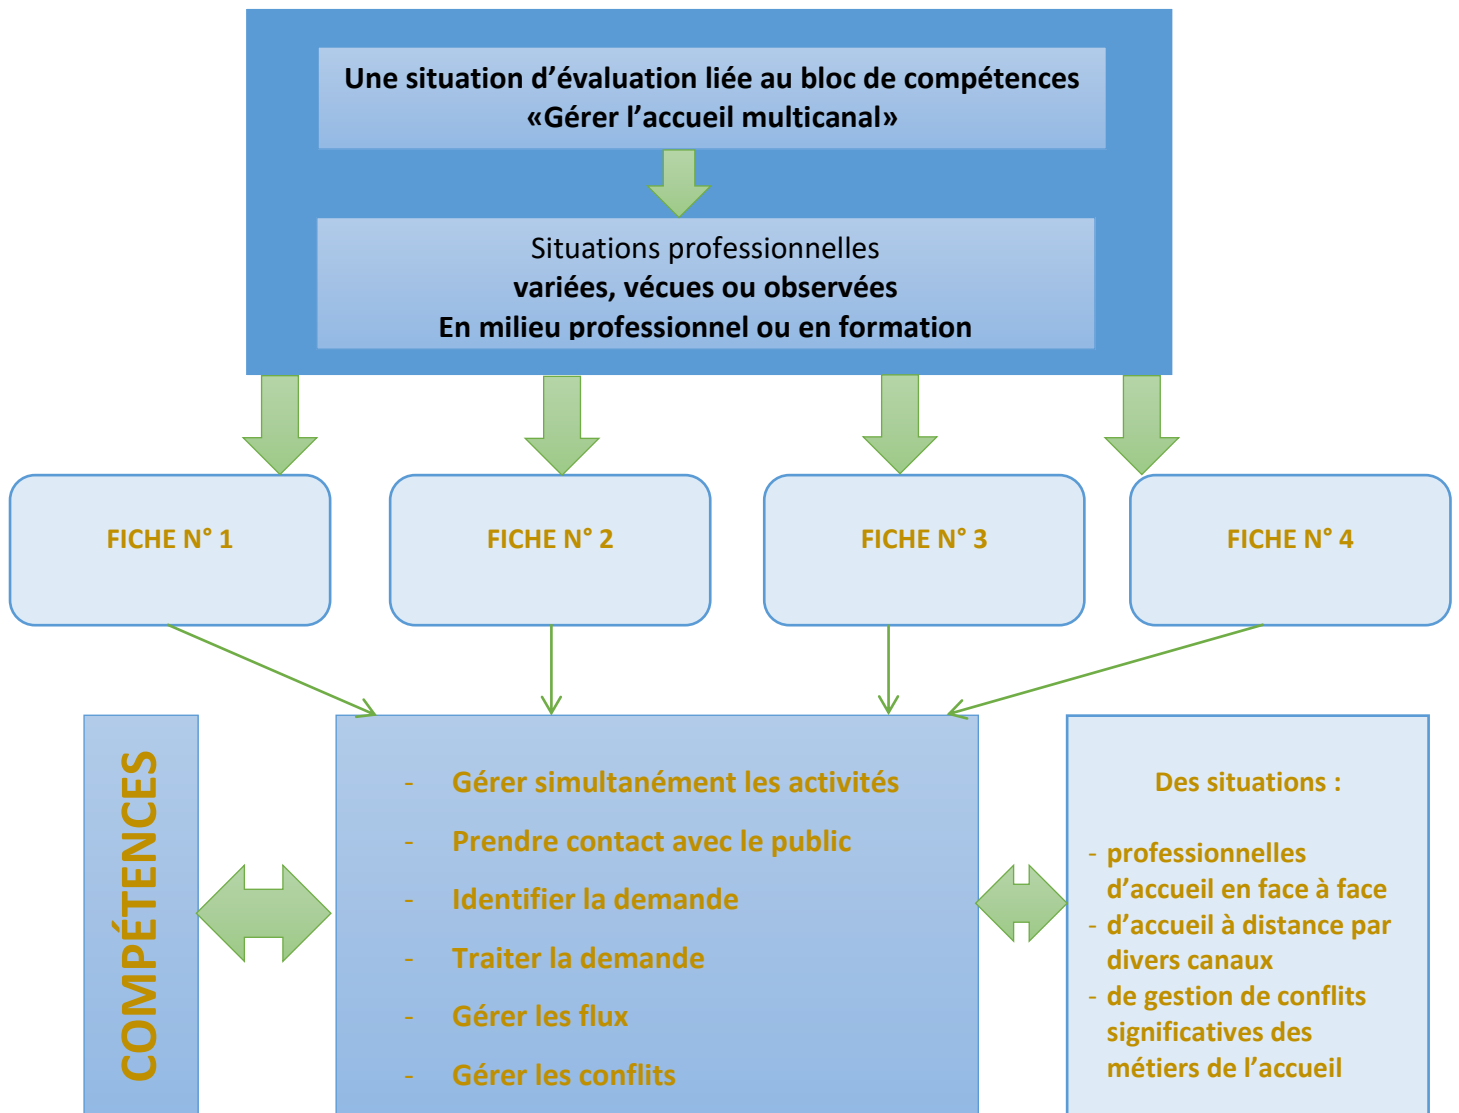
Une situation d'évaluation liée au bloc de compétences «Gérer l'accueil multicanal»

Situations professionnelles
variées, vécues ou observées
En milieu professionnel ou en formation

FICHE N° 1

FICHE N° 2

FICHE N° 3

FICHE N° 4

COMPÉTENCES

- Gérer simultanément les activités
- Prendre contact avec le public
- Identifier la demande
- Traiter la demande
- Gérer les flux
- Gérer les conflits

Des situations :

- professionnelles d'accueil en face à face
- d'accueil à distance par divers canaux
- de gestion de conflits significatives des métiers de l'accueil